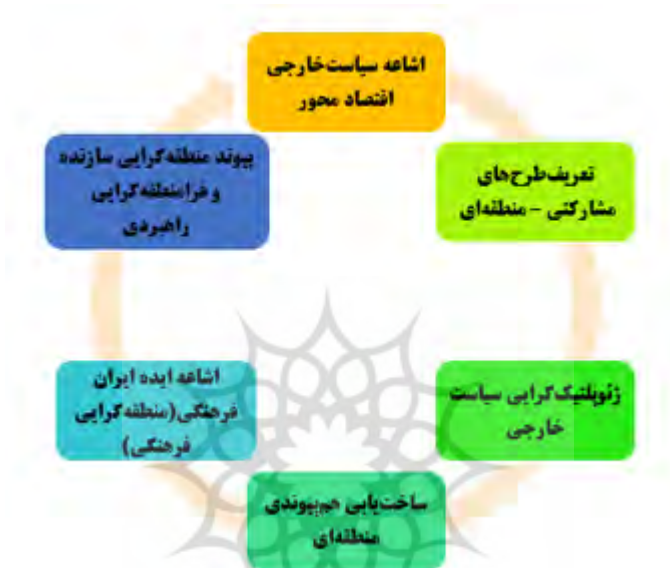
اشاعه سیاست‌خارجی اقتصاد محور

تعریف‌طرح‌های مشارکتی - منطقه‌ای

ژئوپلتیک‌گرایی سیاست خارجی

ساخت‌یابی هم‌پیوندی منطقه‌ای

اشاعه ایده ایران فرهنگی(منطقه‌گرایی فرهنگی)

پیوند منطقه‌گرایی سازنده و فرامنطقه‌گرایی راهبردی